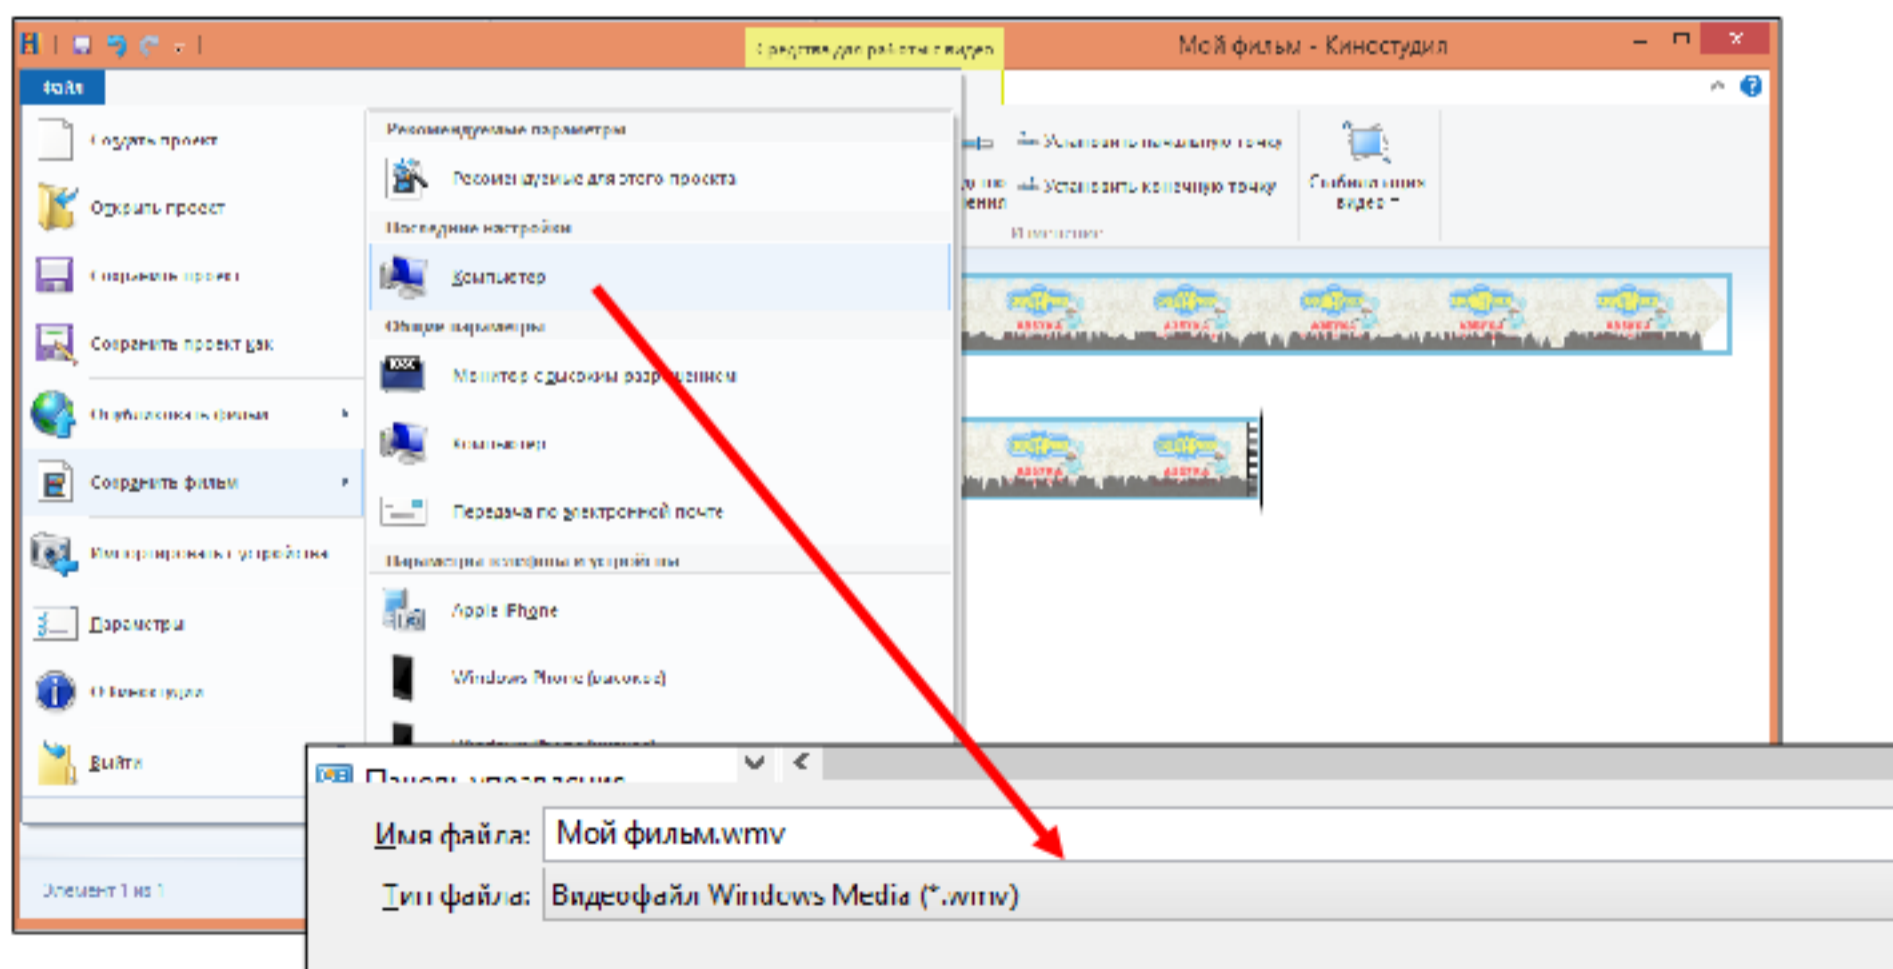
Средства для работы с видео

Мой фильм - Киностудия

Файл

Создать проект

Открыть проект

Сохранить проект

Сохранить проект как

Опубликовать фильм

Сохранить фильм

Импортировать с устройства

Параметры

О Киностудии

Выйти

Рекомендуемые параметры

Рекомендуемые для этого проекта

Последние настройки

Компьютер

Общие параметры

Монитор с высоким разрешением

Компьютер

Передача по электронной почте

Параметры телефона и устройства

Apple iPhone

Windows Phone (большой)

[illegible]

Установить начальную точку

Установить конечную точку

Стабилизация видео

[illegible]

Элемент 1 из 1

Панель управления

Имя файла: Мой фильм.wmv

Тип файла: Видеофайл Windows Media (*.wmv)